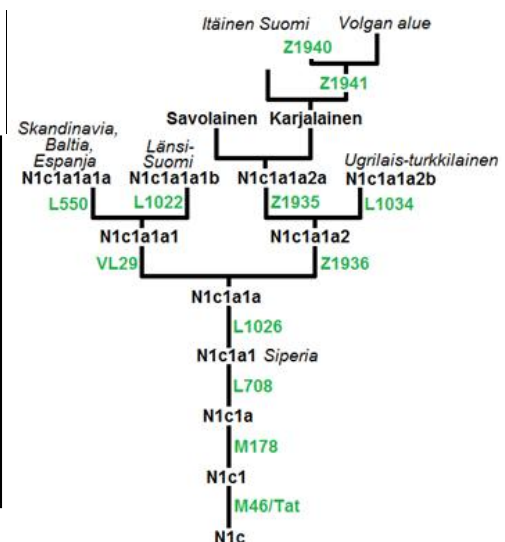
Itäinen Suomi
Volgan alue
Z1940
Z1941
Savolainen
Karjalainen
Skandinavia, Baltia, Espanja
N1c1a1a1a
Länsi-Suomi
N1c1a1a1b
N1c1a1a2a
Ugrilais-turkkilainen
N1c1a1a2b
L550
L1022
Z1935
L1034
N1c1a1a1
N1c1a1a2
VL29
Z1936
N1c1a1a
L1026
N1c1a1 Siperia
L708
N1c1a
M178
N1c1
M46/Tat
N1c